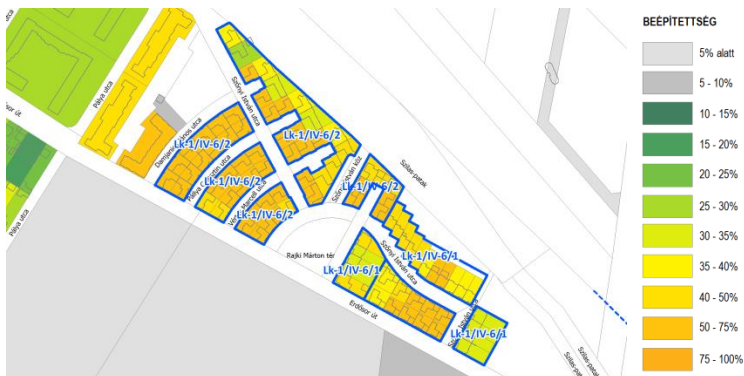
Pálya utca
Pálya utca
Erdősor út
Damjanich János utca
Pálya Kristóf utca
Vörösmarty utca
Szegfű István utca
Lk-1/IV-6/2
Lk-1/IV-6/2
Lk-1/IV-6/2
Lk-1/IV-6/2
Lk-1/IV-6/2
Szilas-patak
Szilas István köz
Rajki Márton tér
Lk-1/IV-6/1
Lk-1/IV-6/1
Lk-1/IV-6/1
Erdősor út
Szilas-patak

BEÉPÍTETTSÉG
5% alatt
5 - 10%
10 - 15%
15 - 20%
20 - 25%
25 - 30%
30 - 35%
35 - 40%
40 - 50%
50 - 75%
75 - 100%